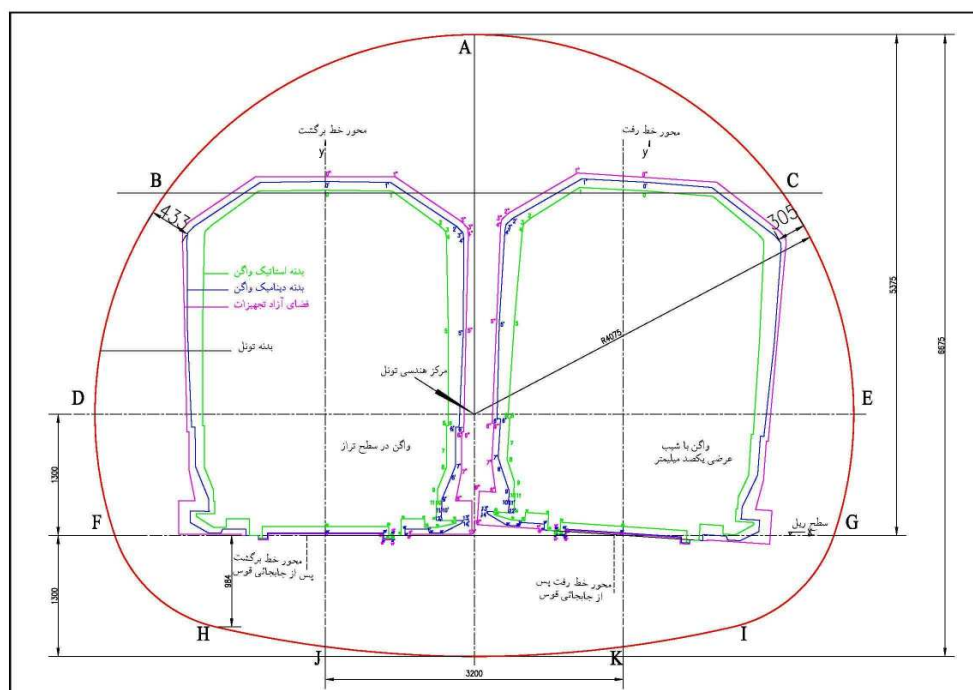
A
محور خط برگشت
y
محور خط رفت
y
B
C
433
305
بدنه استاتیک واگن
بدنه دینامیک واگن
فضای آزاد تجهیزات
بدنه تونل
R4075
5375
6675
مرکز هندسی تونل
D
E
1300
واگن در سطح تراز
واگن با شیب عرضی یکصد میلیمتر
F
G
سطح ریل
محور خط برگشت پس از جابجائی قوس
984
1300
محور خط رفت پس از جابجائی قوس
H
I
J
K
3200